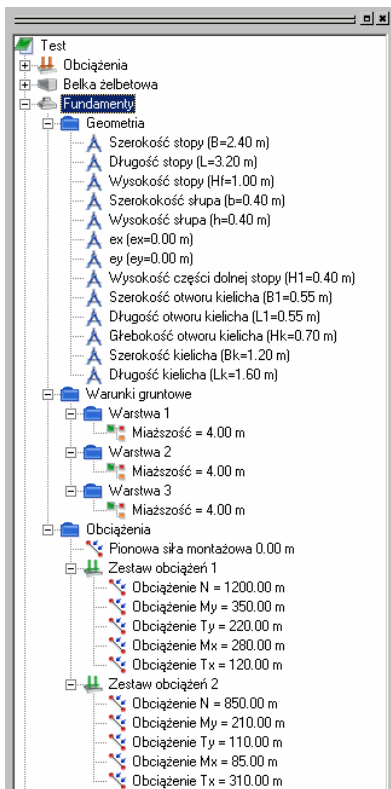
Test
Obciążenia
Belka żelbetowa
Fundamenty
Geometria
Szerokość stopy (B=2.40 m)
Długość stopy (L=3.20 m)
Wysokość stopy (Hf=1.00 m)
Szerokokość słupa (b=0.40 m)
Wysokość słupa (h=0.40 m)
ex (ex=0.00 m)
ey (ey=0.00 m)
Wysokość części dolnej stopy (H1=0.40 m)
Szerokość otworu kielicha (B1=0.55 m)
Długość otworu kielicha (L1=0.55 m)
Głębokość otworu kielicha (Hk=0.70 m)
Szerokość kielicha (Bk=1.20 m)
Długość kielicha (Lk=1.60 m)
Warunki gruntowe
Warstwa 1
Miąższość = 4.00 m
Warstwa 2
Miąższość = 4.00 m
Warstwa 3
Miąższość = 4.00 m
Obciążenia
Pionowa siła montażowa 0.00 m
Zestaw obciążeń 1
Obciążenie N = 1200.00 m
Obciążenie My = 350.00 m
Obciążenie Ty = 220.00 m
Obciążenie Mx = 280.00 m
Obciążenie Tx = 120.00 m
Zestaw obciążeń 2
Obciążenie N = 850.00 m
Obciążenie My = 210.00 m
Obciążenie Ty = 110.00 m
Obciążenie Mx = 85.00 m
Obciążenie Tx = 310.00 m